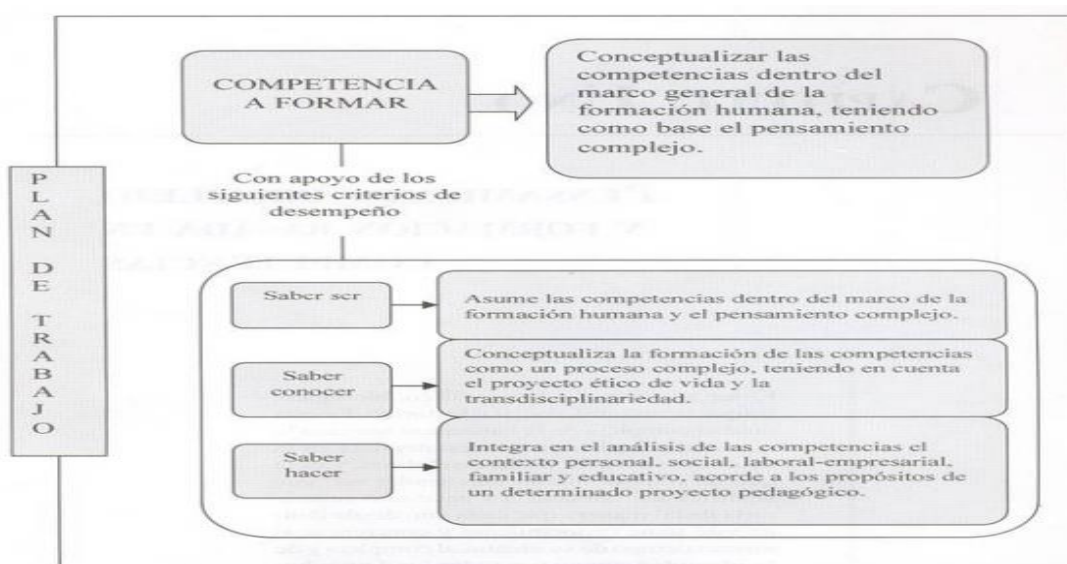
PLAN DE TRABAJO

COMPETENCIA A FORMAR

Conceptualizar las competencias dentro del marco general de la formación humana, teniendo como base el pensamiento complejo.

Con apoyo de los siguientes criterios de desempeño

Saber ser

Asume las competencias dentro del marco de la formación humana y el pensamiento complejo.

Saber conocer

Conceptualiza la formación de las competencias como un proceso complejo, teniendo en cuenta el proyecto ético de vida y la transdisciplinariedad.

Saber hacer

Integra en el análisis de las competencias el contexto personal, social, laboral-empresarial, familiar y educativo, acorde a los propósitos de un determinado proyecto pedagógico.